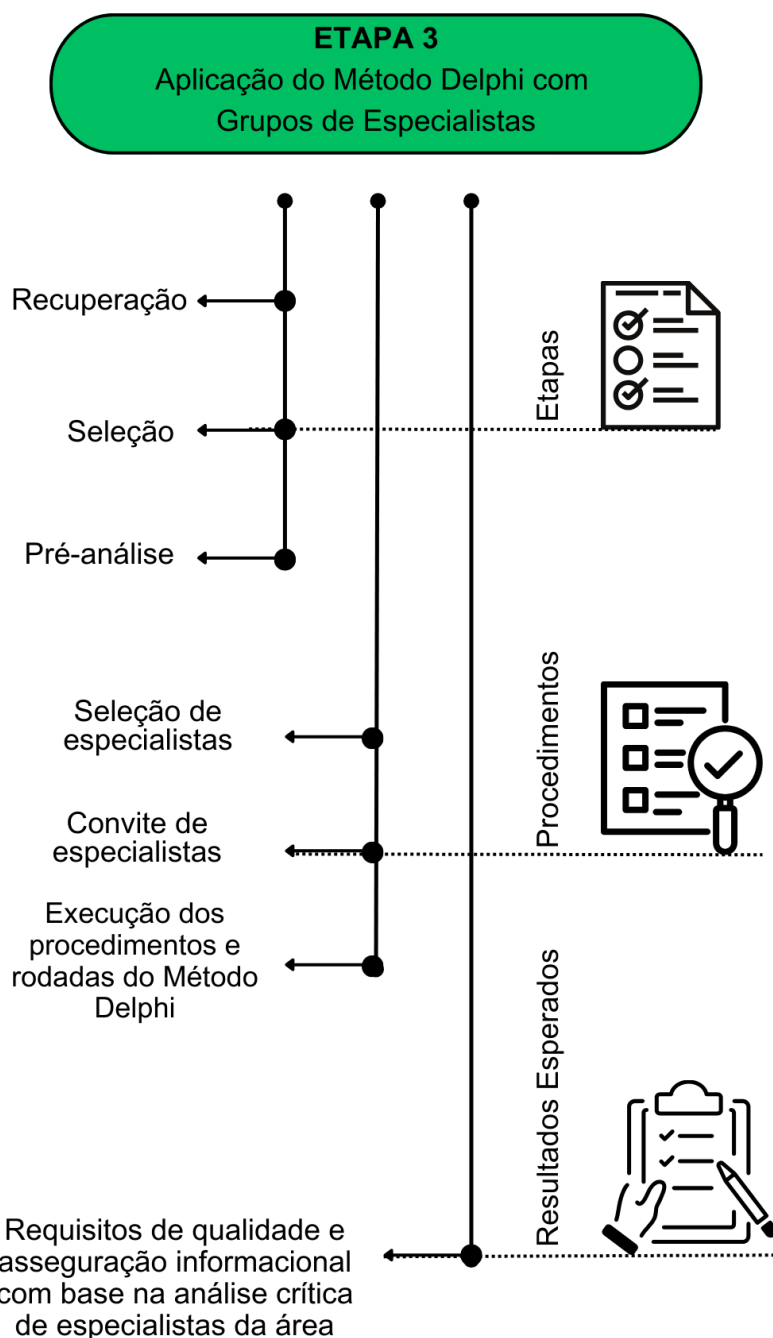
ETAPA 3
Aplicação do Método Delphi com Grupos de Especialistas

Recuperação

Seleção

Pré-análise

Etapas

Seleção de especialistas

Convite de especialistas

Execução dos procedimentos e rodadas do Método Delphi

Procedimentos

Resultados Esperados

Requisitos de qualidade e asseguração informacional com base na análise crítica de especialistas da área